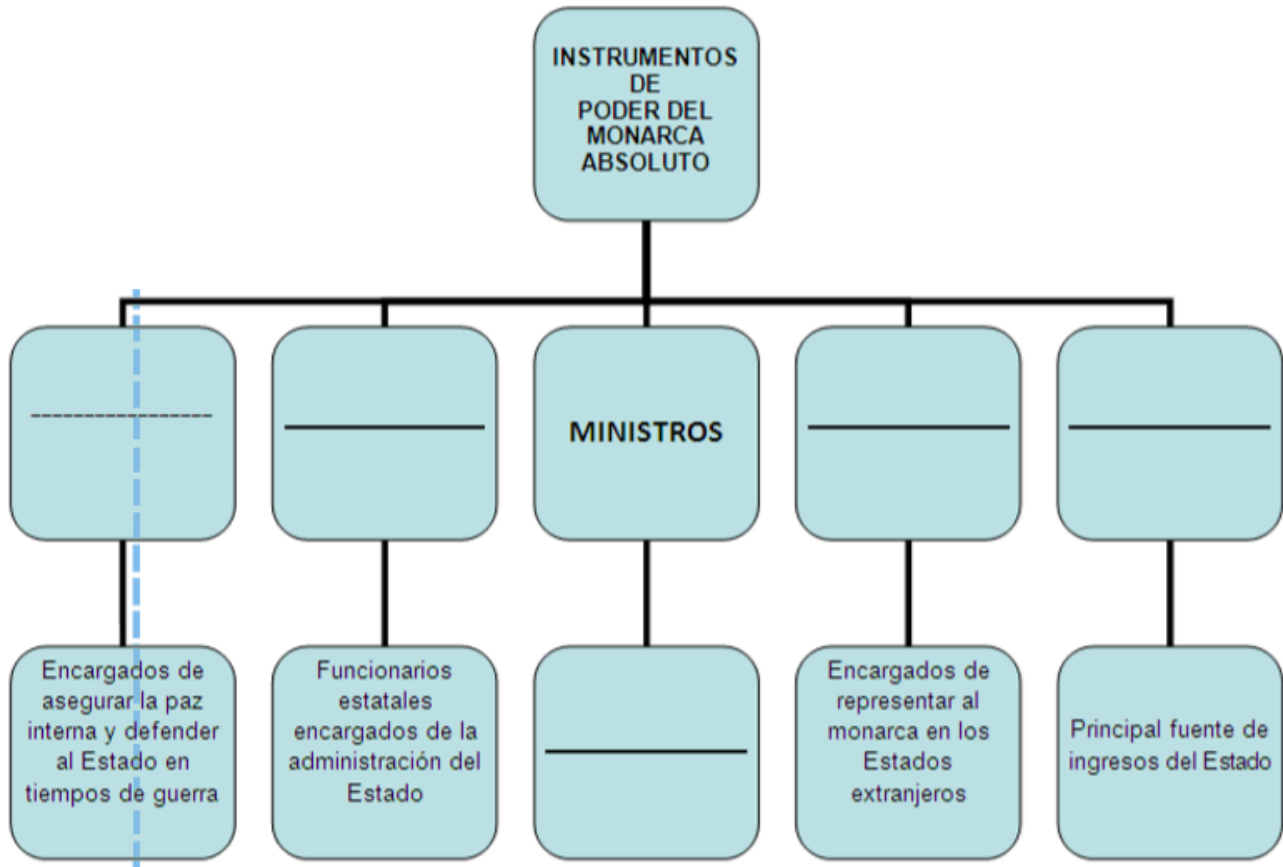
INSTRUMENTOS DE PODER DEL MONARCA ABSOLUTO

---------------

________

MINISTROS

________

________

Encargados de asegurar la paz interna y defender al Estado en tiempos de guerra

Funcionarios estatales encargados de la administración del Estado

________

Encargados de representar al monarca en los Estados extranjeros

Principal fuente de ingresos del Estado